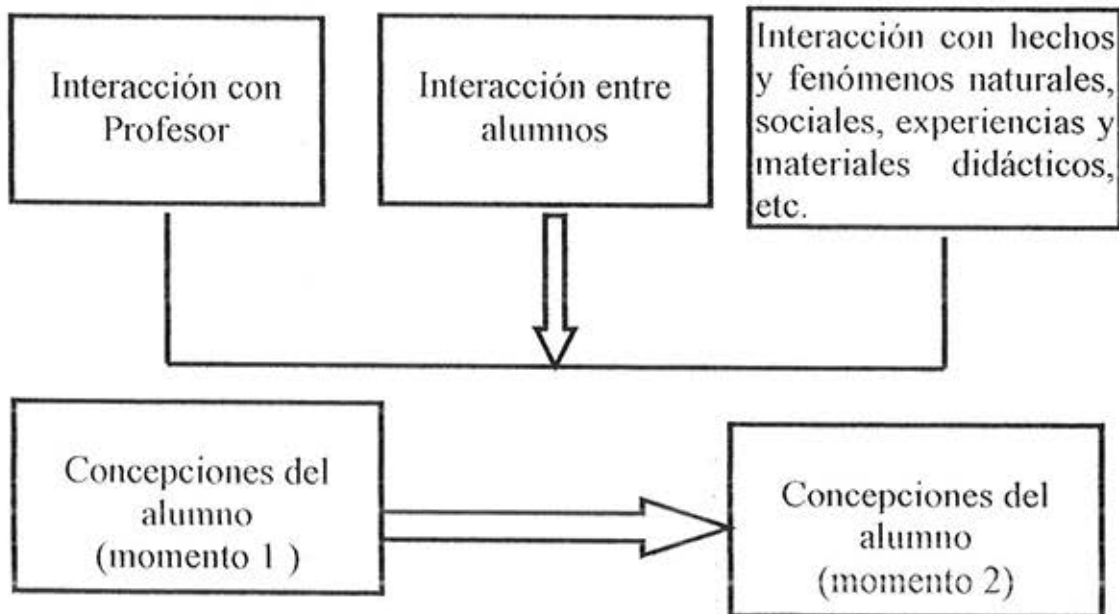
Interacción con Profesor

Interacción entre alumnos

Interacción con hechos y fenómenos naturales, sociales, experiencias y materiales didácticos, etc.

Concepciones del alumno (momento 1 )

Concepciones del alumno (momento 2)